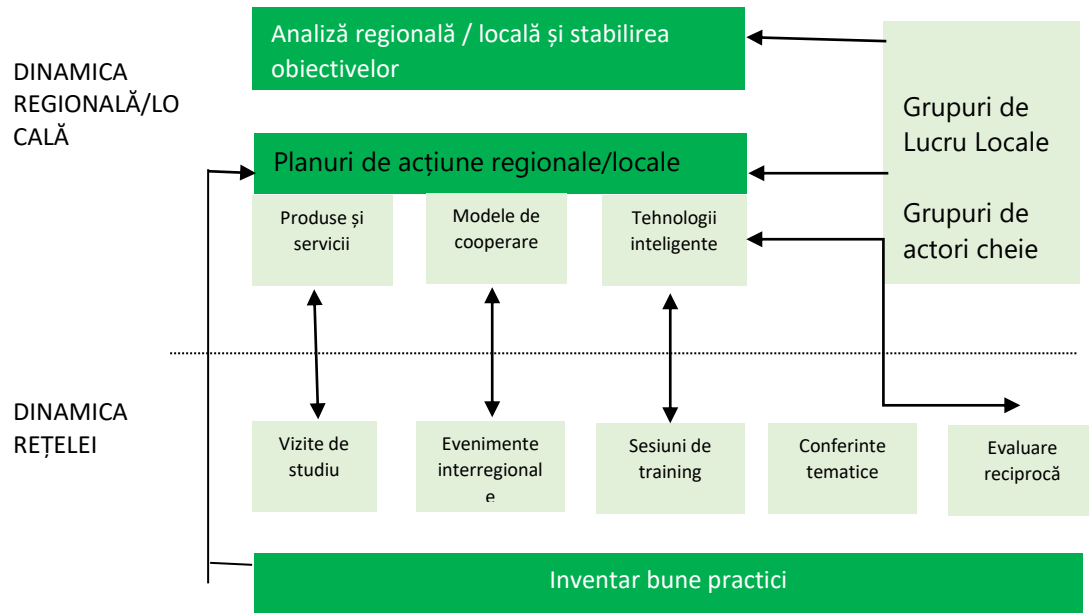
DINAMICA REGIONALĂ/LOCALĂ

Analiză regională / locală și stabilirea obiectivelor

Planuri de acțiune regionale/locale

Grupuri de Lucru Locale

Grupuri de actori cheie

Produse și servicii

Modele de cooperare

Tehnologii inteligente

DINAMICA REȚELEI

Vizite de studiu

Evenimente interregional e

Sesiuni de training

Conferinte tematice

Evaluare reciprocă

Inventar bune practici